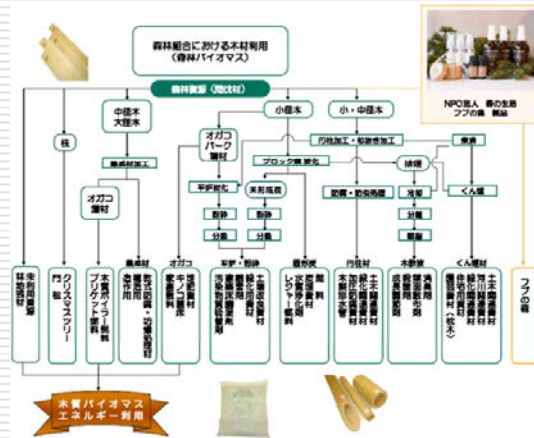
森林組合における木材利用
（森林バイオマス）

森林資源（間伐材）

NPO法人 森の生活
フブの森 製品

中径木
大径木

小径木

小・中径木

枝

集成材加工

オガコ
バーク
堆肥

円柱加工・防腐剤加工

オガコ
燃料

ブロック状薬化

破砕

樹液

平炉炭化

炭化

粉砕

分級

分級

乾燥・防虫処理

分級

くん煙

粉砕

粉砕

炭化

分級

梱包

オガコ

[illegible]

木質ボイラー・暖房
ブリケット燃料

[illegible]

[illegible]

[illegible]

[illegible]

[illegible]

円柱材

木酢液

くん煙材

フブの森

木質バイオマス
エネルギー利用